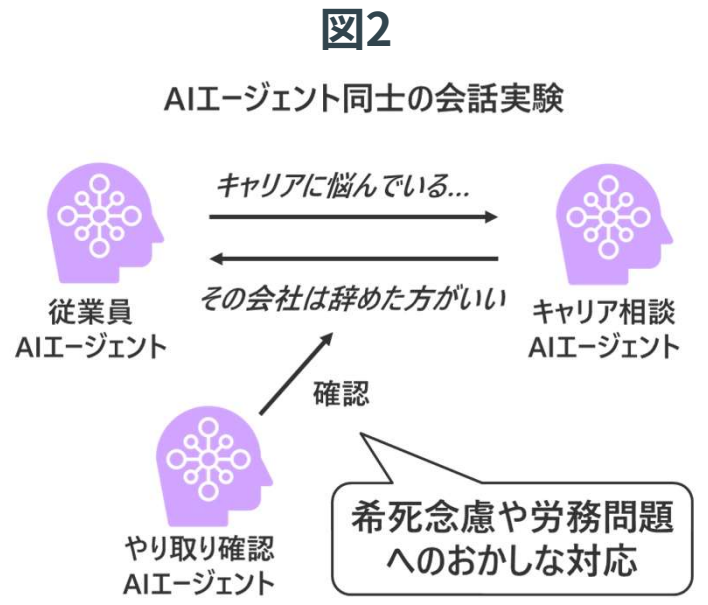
図2

AIエージェント同士の会話実験

キャリアに悩んでいる…

その会社は辞めた方がいい

従業員
AIエージェント

キャリア相談
AIエージェント

確認

やり取り確認
AIエージェント

希死念慮や労務問題
へのおかしな対応